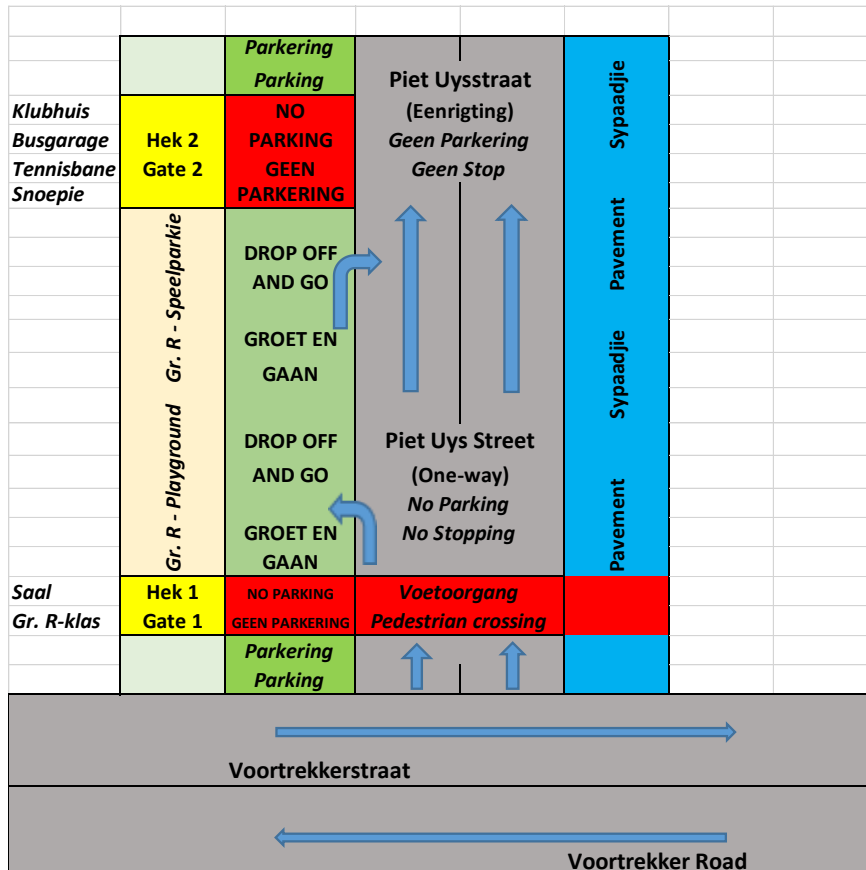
Parkering
Parking

Piet Uysstraat
(Eenrigting)
Geen Parkering
Geen Stop

Sypaadjie

Klubhuis
Busgarage
Tennisbane
Snoepie

Hek 2
Gate 2

NO PARKING
GEEN PARKERING

Gr. R - Playground Gr. R - Speelparkie

DROP OFF AND GO

GROET EN GAAN

DROP OFF AND GO

GROET EN GAAN

Pavement

Sypaadjie

Piet Uys Street
(One-way)
No Parking
No Stopping

Pavement

Saal
Gr. R-klas

Hek 1
Gate 1

NO PARKING
GEEN PARKERING

Voetoorgang
Pedestrian crossing

Parkering
Parking

Voortrekkerstraat

Voortrekker Road